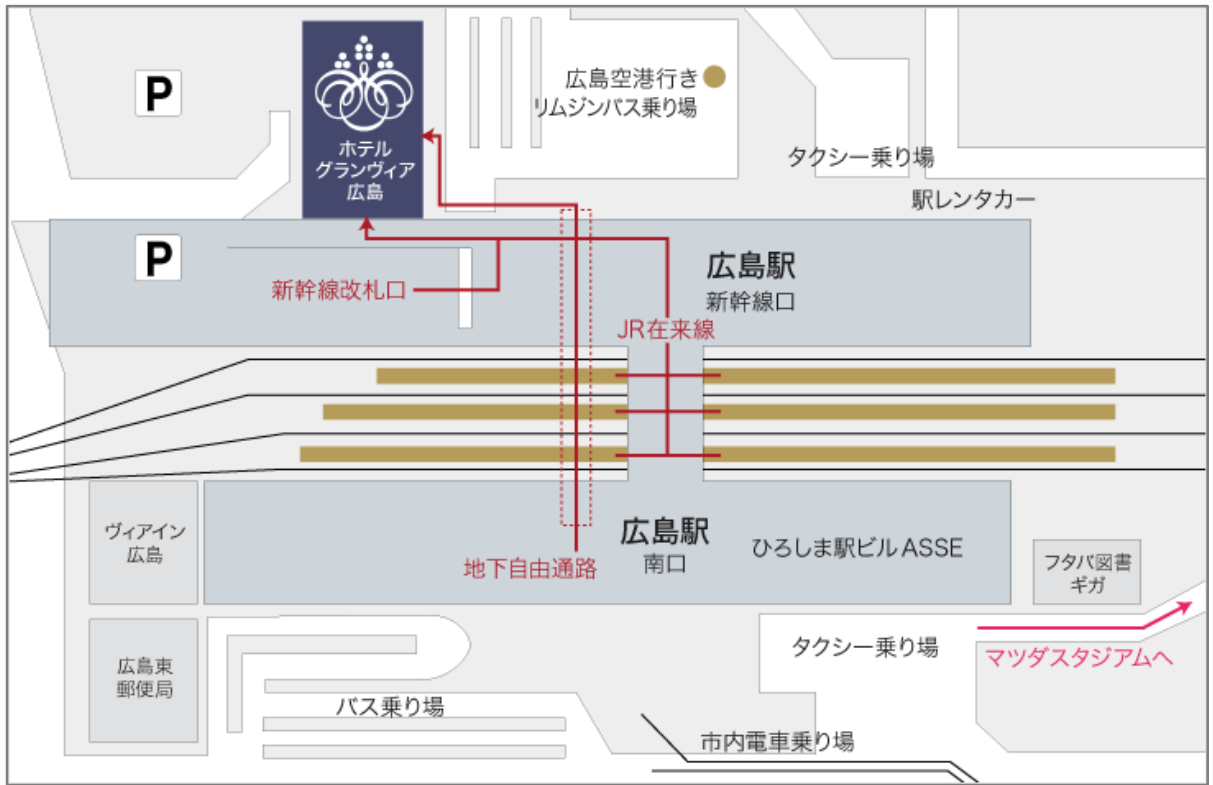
P

ホテル
グランヴィア
広島

広島空港行き
リムジンバス乗り場

タクシー乗り場

駅レンタカー

P

広島駅
新幹線口

新幹線改札口

JR在来線

ヴィアイン
広島

広島駅
南口

ひろしま駅ビルASSE

地下自由通路

フタバ図書
ギガ

広島東
郵便局

タクシー乗り場

マツダスタジアムへ

バス乗り場

市内電車乗り場